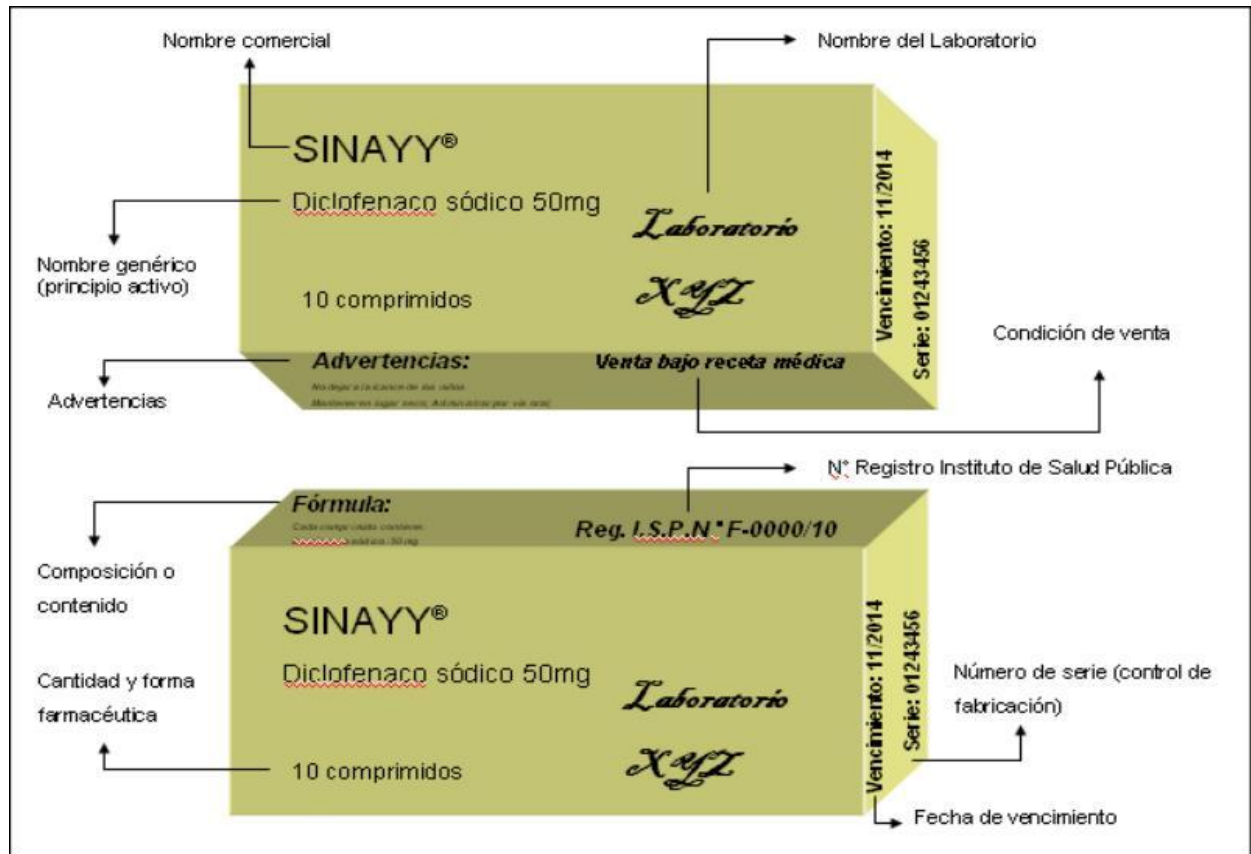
Nombre comercial

Nombre del Laboratorio

SINAYY®

Diclofenaco sódico 50mg

Laboratorio

XYZ

10 comprimidos

Nombre genérico (principio activo)

Vencimiento: 11/2014

Serie: 01243456

Condición de venta

Advertencias:

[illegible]

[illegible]

Venta bajo receta médica

Advertencias

N° Registro Instituto de Salud Pública

Fórmula:

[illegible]

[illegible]

Reg. I.S.P.N° F-0000/10

Composición o contenido

SINAYY®

Diclofenaco sódico 50mg

Laboratorio

XYZ

10 comprimidos

Cantidad y forma farmacéutica

Vencimiento: 11/2014

Serie: 01243456

Número de serie (control de fabricación)

Fecha de vencimiento